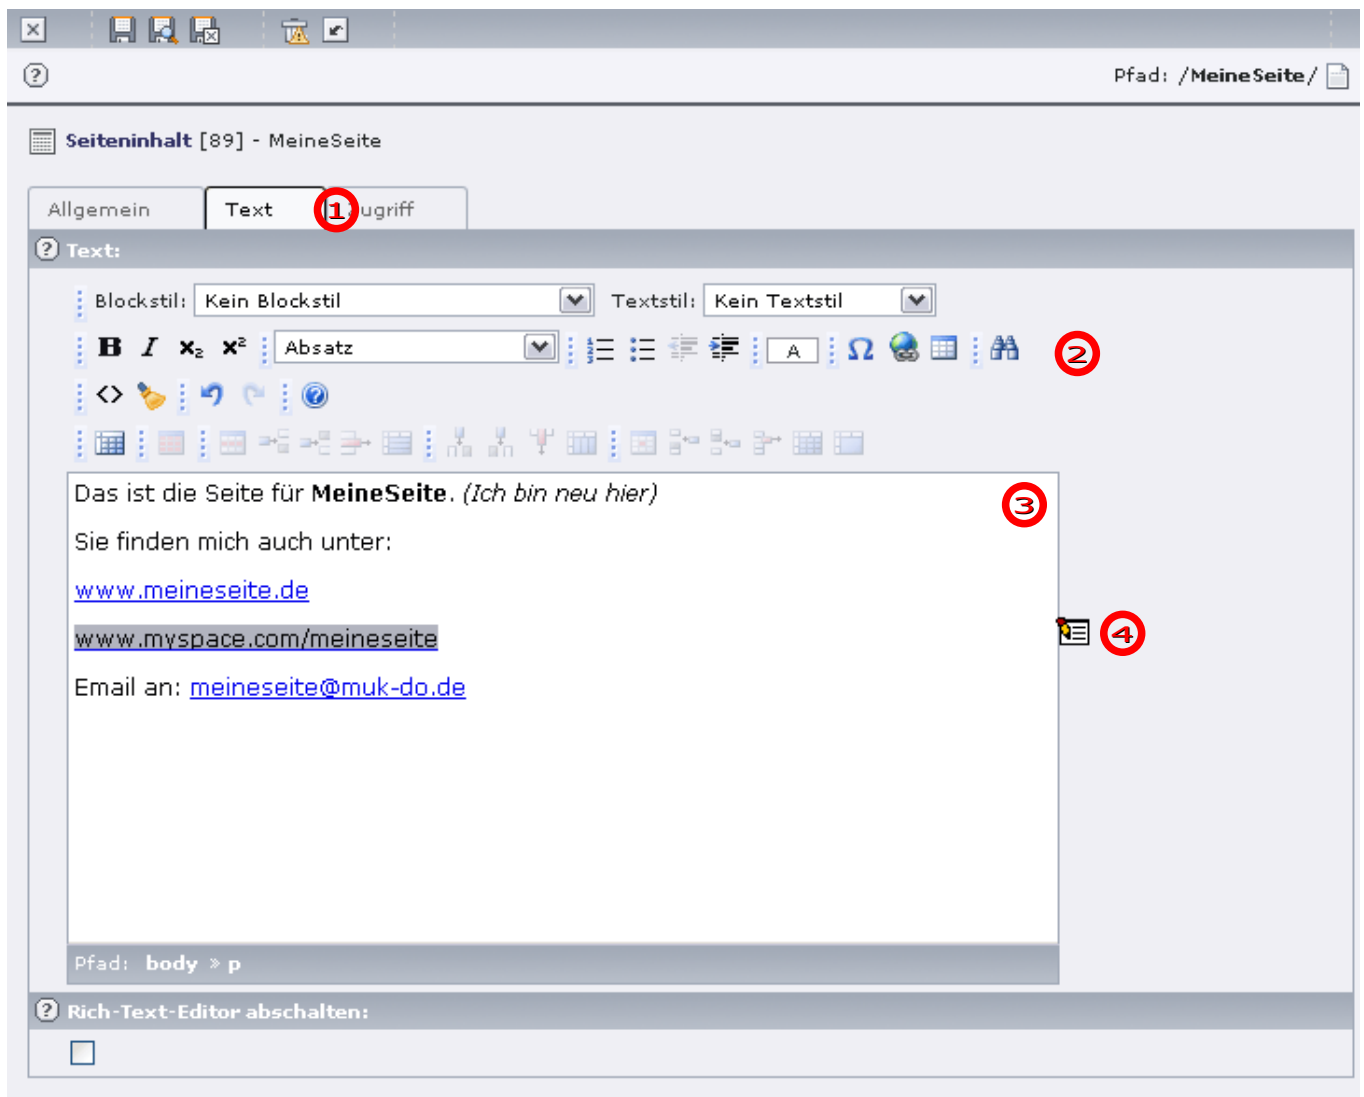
Pfad: /MeineSeite/

Seiteninhalt [89] - MeineSeite

Allgemein | Text | 1 ugriff

Text:

Blockstil: Kein Blockstil | Textstil: Kein Textstil

B I $x_2$ $x^2$ Absatz A Ω 2

Das ist die Seite für **MeineSeite**. *(Ich bin neu hier)* 3

Sie finden mich auch unter:

www.meineseite.de

www.myspace.com/meineseite 4

Email an: meineseite@muk-do.de

Pfad: body » p

Rich-Text-Editor abschalten: